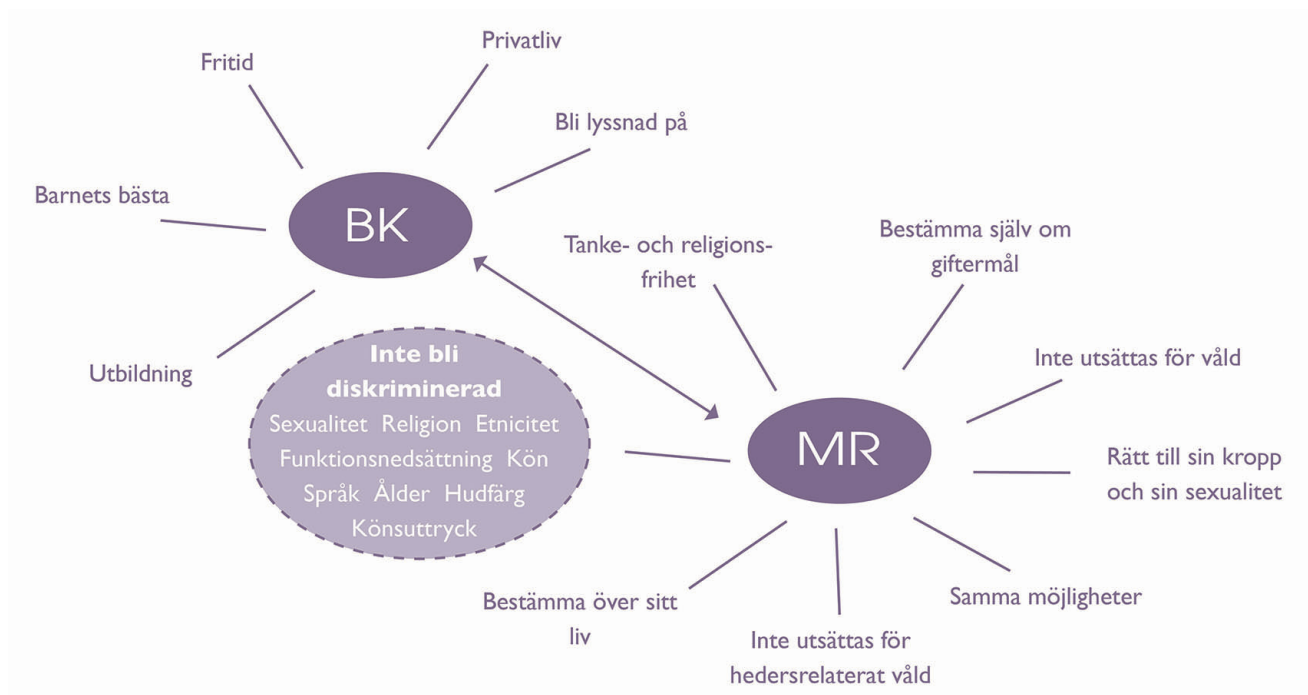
Fritid

Privatliv

Bli lyssnad på

Barnets bästa

BK

Utbildning

Inte bli diskriminerad
Sexualitet Religion Etnicitet Funktionsnedsättning Kön Språk Ålder Hudfärg Könsuttryck

Tanke- och religionsfrihet

Bestämma själv om giftermål

Inte utsättas för våld

MR

Rätt till sin kropp och sin sexualitet

Samma möjligheter

Bestämma över sitt liv

Inte utsättas för hedersrelaterat våld